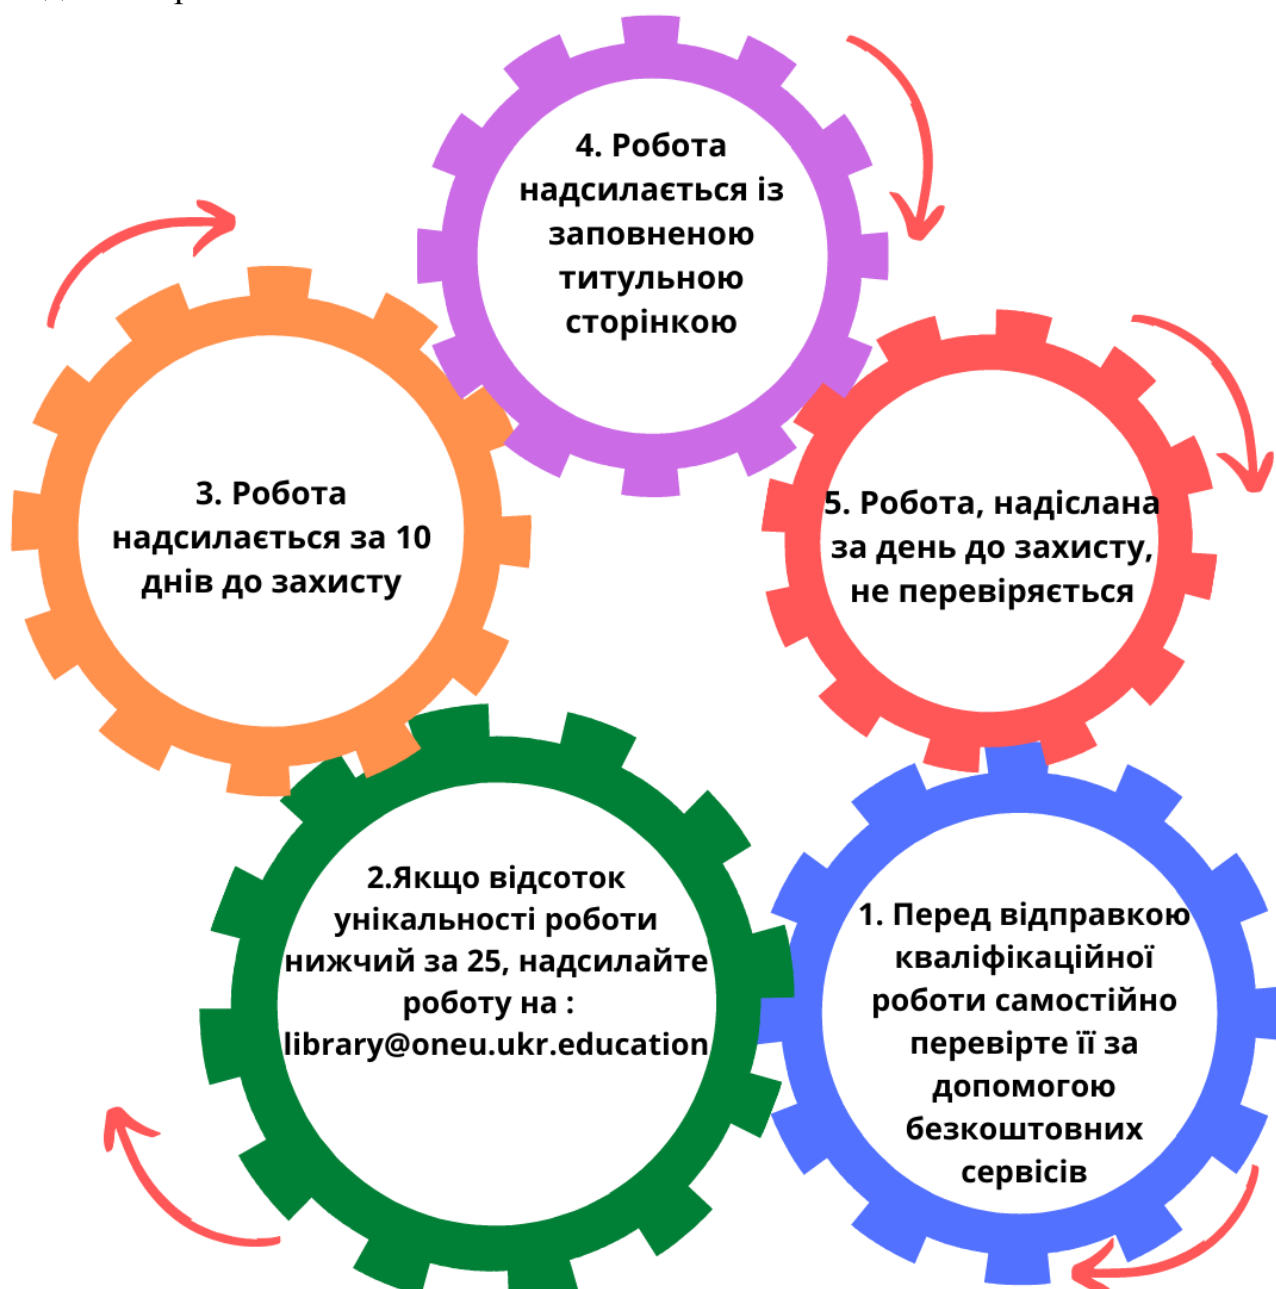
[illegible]

4. Робота надсилається із заповненою титульною сторінкою

3. Робота надсилається за 10 днів до захисту

5. Робота, надіслана за день до захисту, не перевіряється

2.Якщо відсоток унікальності роботи нижчий за 25, надсилайте роботу на : library@oneu.ukr.education

1. Перед відправкою кваліфікаційної роботи самостійно перевірте її за допомогою безкоштовних сервісів